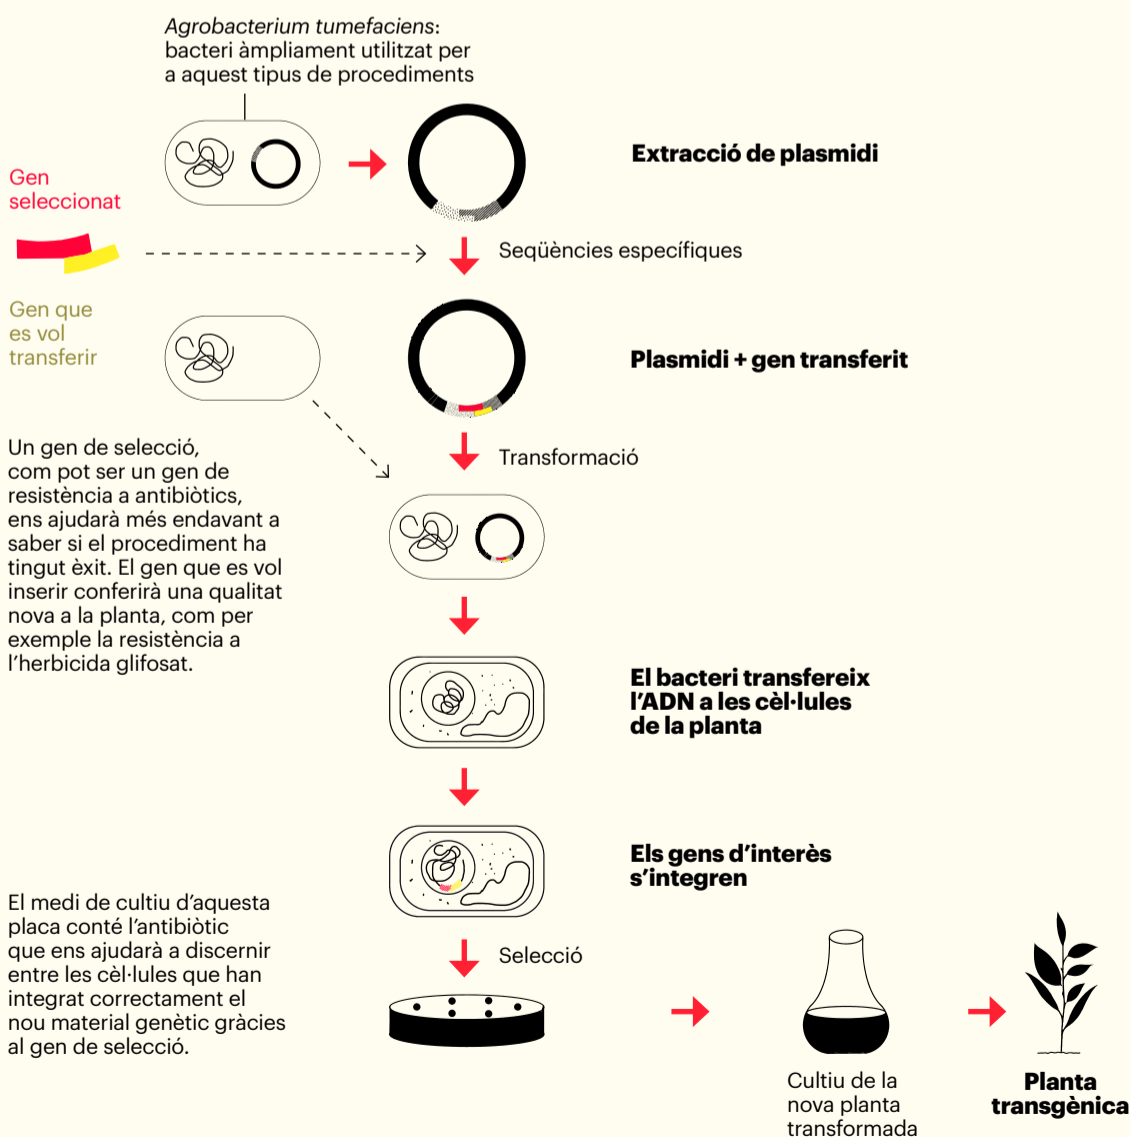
*Agrobacterium tumefaciens*: bacteri àmpliament utilitzat per a aquest tipus de procediments

Gen seleccionat

Extracció de plasmidi

Seqüències específiques

Gen que es vol transferir

Plasmidi + gen transferit

Un gen de selecció, com pot ser un gen de resistència a antibiòtics, ens ajudarà més endavant a saber si el procediment ha tingut èxit. El gen que es vol inserir conferirà una qualitat nova a la planta, com per exemple la resistència a l'herbicida glifosat.

Transformació

El bacteri transfereix l'ADN a les cèl·lules de la planta

Els gens d'interès s'integren

El medi de cultiu d'aquesta placa conté l'antibiòtic que ens ajudarà a discernir entre les cèl·lules que han integrat correctament el nou material genètic gràcies al gen de selecció.

Selecció

Cultiu de la nova planta transformada

Planta transgènica